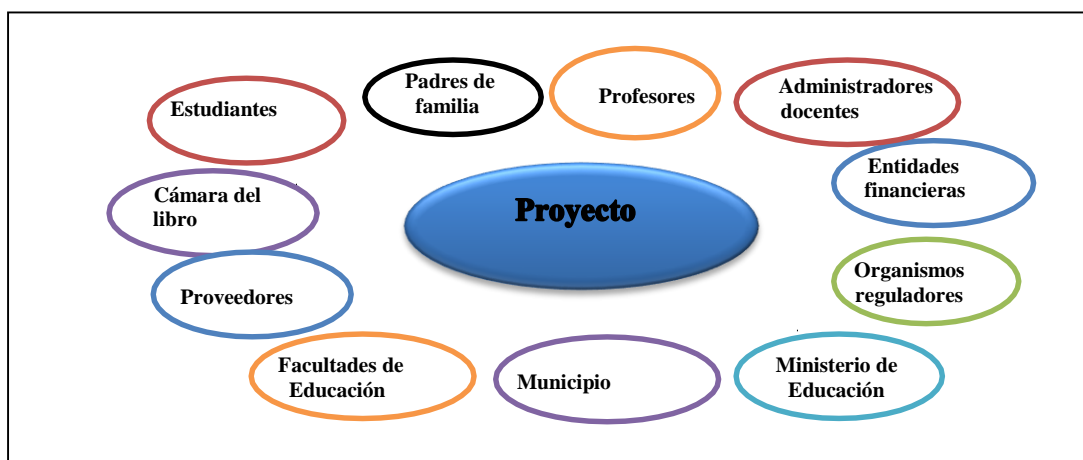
Estudiantes

Padres de familia

Profesores

Administradores docentes

Entidades financieras

Cámara del libro

Proyecto

Organismos reguladores

Proveedores

Facultades de Educación

Municipio

Ministerio de Educación